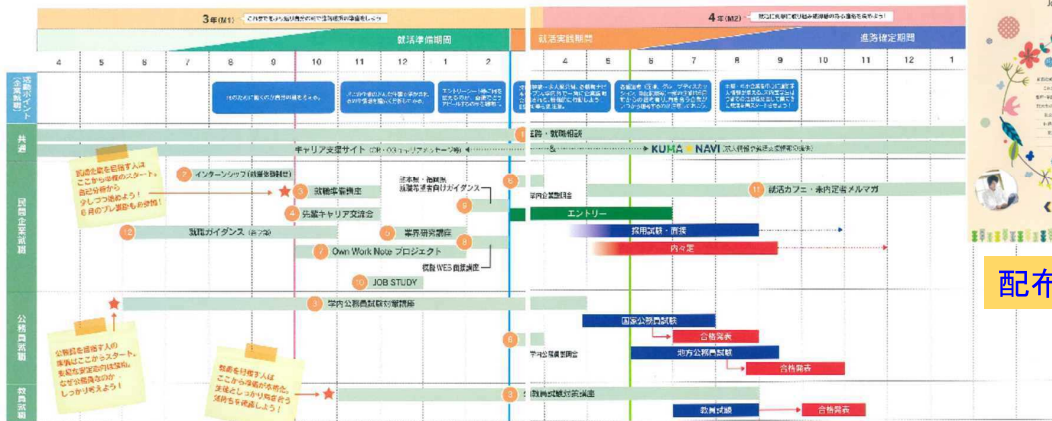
3年(M1) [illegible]

4年(M2) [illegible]

就活準備期間

就活実践期間

進路確定期間

| 4 | 5 | 6 | 7 | 8 | 9 | 10 | 11 | 12 | 1 | 2 | 3 | 4 | 5 | 6 | 7 | 8 | 9 | 10 | 11 | 12 | 1 |
|---|---|---|---|---|---|---|---|---|---|---|---|---|---|---|---|---|---|---|---|---|---|

就活ポイント(企業向け)

共通

民間企業就職

公務員就職

教員就職

進路・就職相談

キャリア支援サイト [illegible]

KUMA NAVI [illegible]

民間企業を目指す人はここから準備スタート。自己分析から少しずつ進めよう!6月のプレ選考もお忘れなく!

インターンシップ(就業体験制度)

就職準備講座

先輩キャリア交流会

就職ガイダンス

業界研究講座

Own Work Note プロジェクト

JOB STUDY

学内企業説明会

エントリー

採用試験・面接

内々定

就活カフェ・未内定者メルマガ

学内公務員試験対策講座

公務員を目指す人の準備はここからスタート。自分の志望する公務員なのかしっかり考えよう!

国家公務員試験

合格発表

地方公務員試験

合格発表

学内公務員説明会

教員を目指す人はここから準備本格化。実績としっかり向き合う姿勢を確認しよう!

教員試験対策講座

教員試験

合格発表

配布